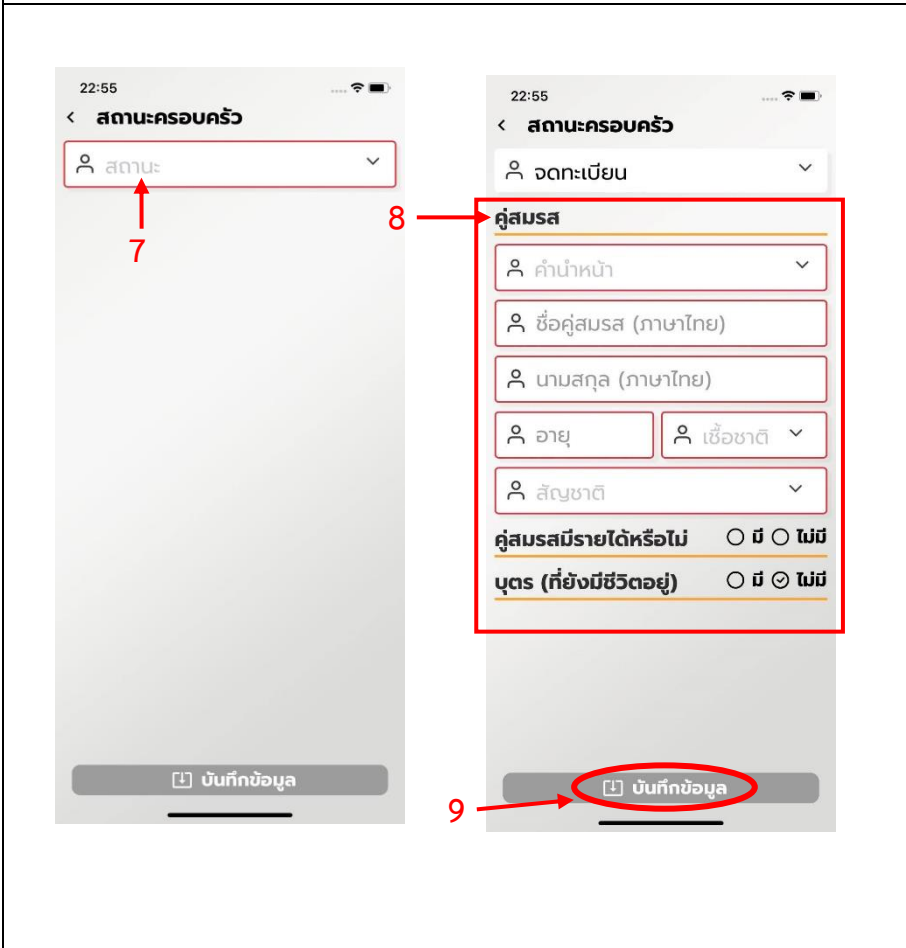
22:55

< สถานะครอบครัว

สถานะ

7

บันทึกข้อมูล

22:55

< สถานะครอบครัว

จดทะเบียน

8

คู่สมรส

คำนำหน้า

ชื่อคู่สมรส (ภาษาไทย)

นามสกุล (ภาษาไทย)

อายุ

เชื้อชาติ

สัญชาติ

คู่สมรสมีรายได้หรือไม่ ○ มี ○ ไม่มี

บุตร (ที่ยังมีชีวิตอยู่) ○ มี ⊘ ไม่มี

9

บันทึกข้อมูล